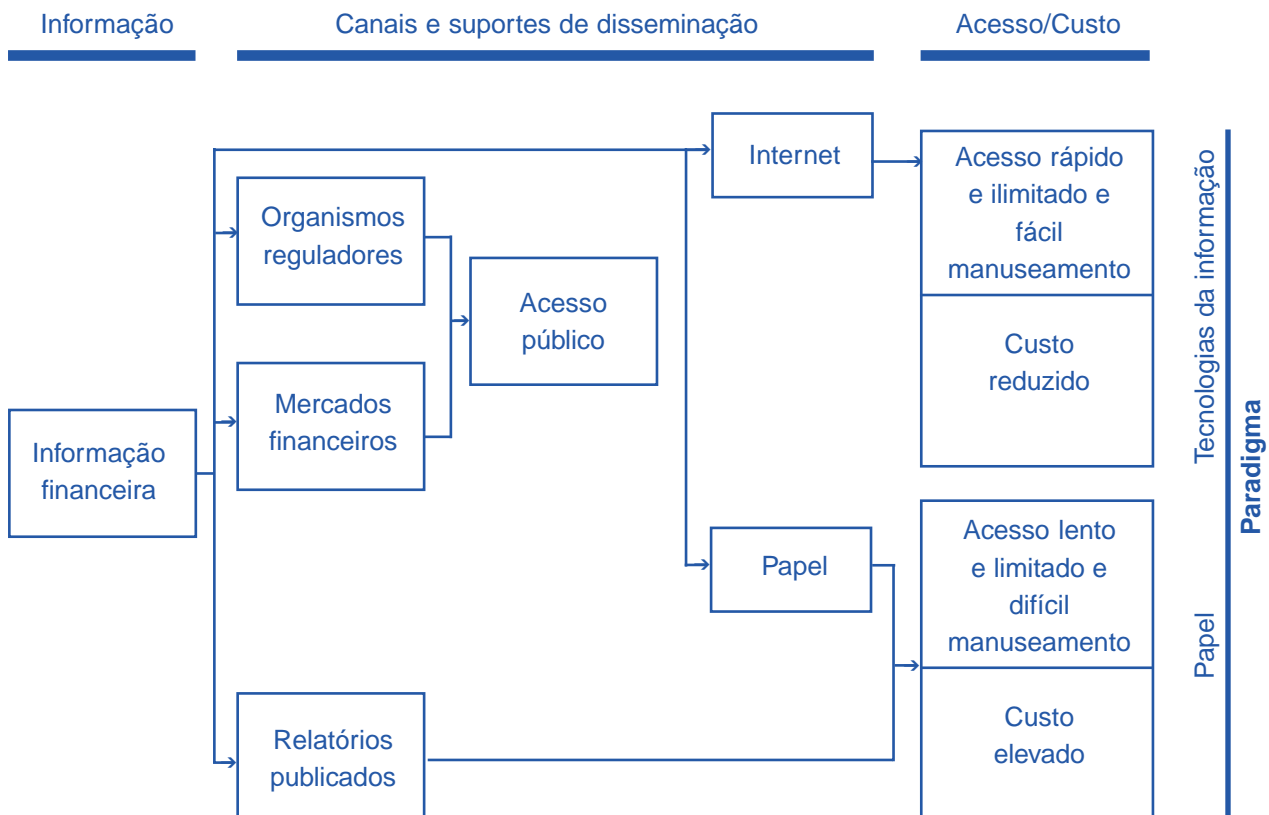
Informação

Canais e suportes de disseminação

Acesso/Custo

Informação financeira

Organismos reguladores

Mercados financeiros

Acesso público

Relatórios publicados

Internet

Papel

Acesso rápido e ilimitado e fácil manuseamento

Custo reduzido

Acesso lento e limitado e difícil manuseamento

Custo elevado

Tecnologias da informação

Papel

Paradigma